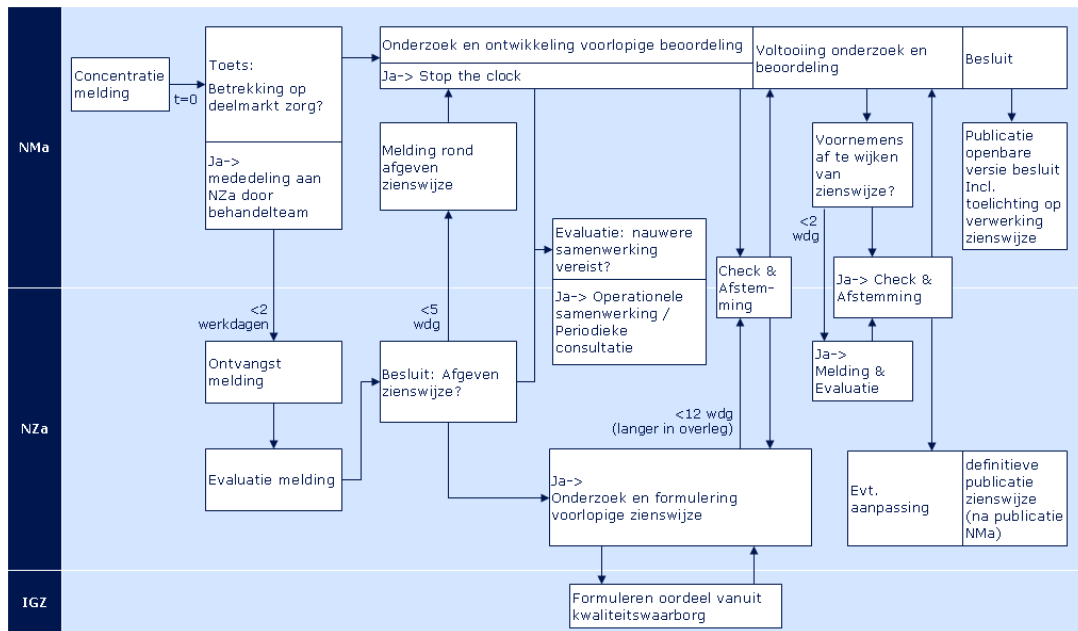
NMa

Concentratie melding

t=0

Toets: Betrekking op deelmarkt zorg?

Ja-> mededeling aan NZa door behandelteam

Onderzoek en ontwikkeling voorlopige beoordeling

Ja-> Stop the clock

Voltooiing onderzoek en beoordeling

Besluit

Publicatie openbare versie besluit Incl. toelichting op verwerking zienswijze

Melding rond afgeven zienswijze

Voornemens af te wijken van zienswijze?

Evaluatie: nauwere samenwerking vereist?

Ja-> Operationele samenwerking / Periodieke consultatie

Check & Afstemming

<2 wdg

Ja-> Check & Afstemming

NZa

<2 werkdagen

<5 wdg

Ontvangst melding

Besluit: Afgeven zienswijze?

Ja-> Melding & Evaluatie

Evaluatie melding

<12 wdg (langer in overleg)

Ja-> Onderzoek en formulering voorlopige zienswijze

Evt. aanpassing

definitieve publicatie zienswijze (na publicatie NMa)

IGZ

Formuleren oordeel vanuit kwaliteitswaarborg